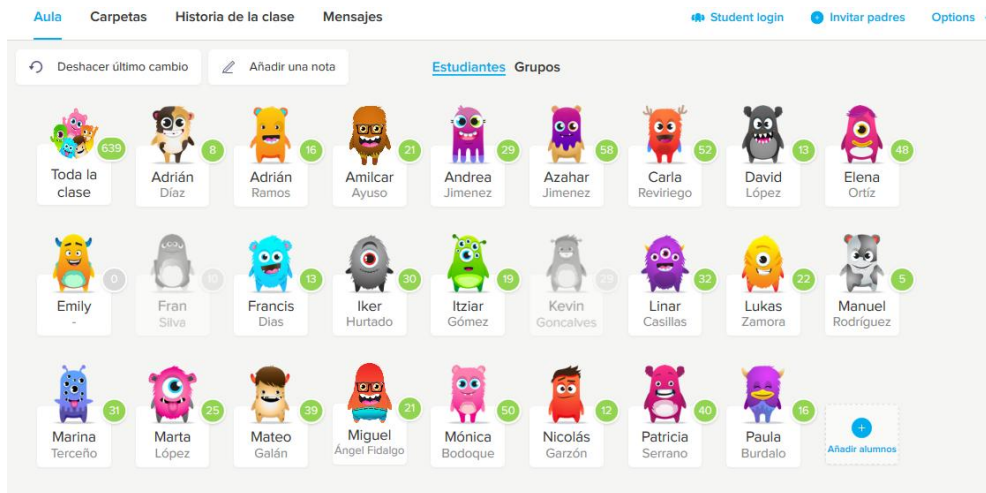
Aula Carpetas Historia de la clase Mensajes

Student login Invitar padres Options

Deshacer último cambio Añadir una nota

Estudiantes Grupos

639 Toda la clase
8 Adrián Díaz
16 Adrián Ramos
21 Amilcar Ayuso
29 Andrea Jimenez
58 Azahar Jimenez
52 Carla Reviriego
13 David López
48 Elena Ortíz

0 Emily -
10 Fran Silva
13 Francis Dias
30 Iker Hurtado
19 Itziar Gómez
22 Kevin Goncalves
32 Linar Casillas
22 Lukas Zamora
5 Manuel Rodríguez

31 Marina Terceño
25 Marta López
39 Mateo Galán
21 Miguel Ángel Fidalgo
50 Mónica Bodoque
12 Nicolás Garzón
40 Patricia Serrano
16 Paula Burdalo

Añadir alumnos